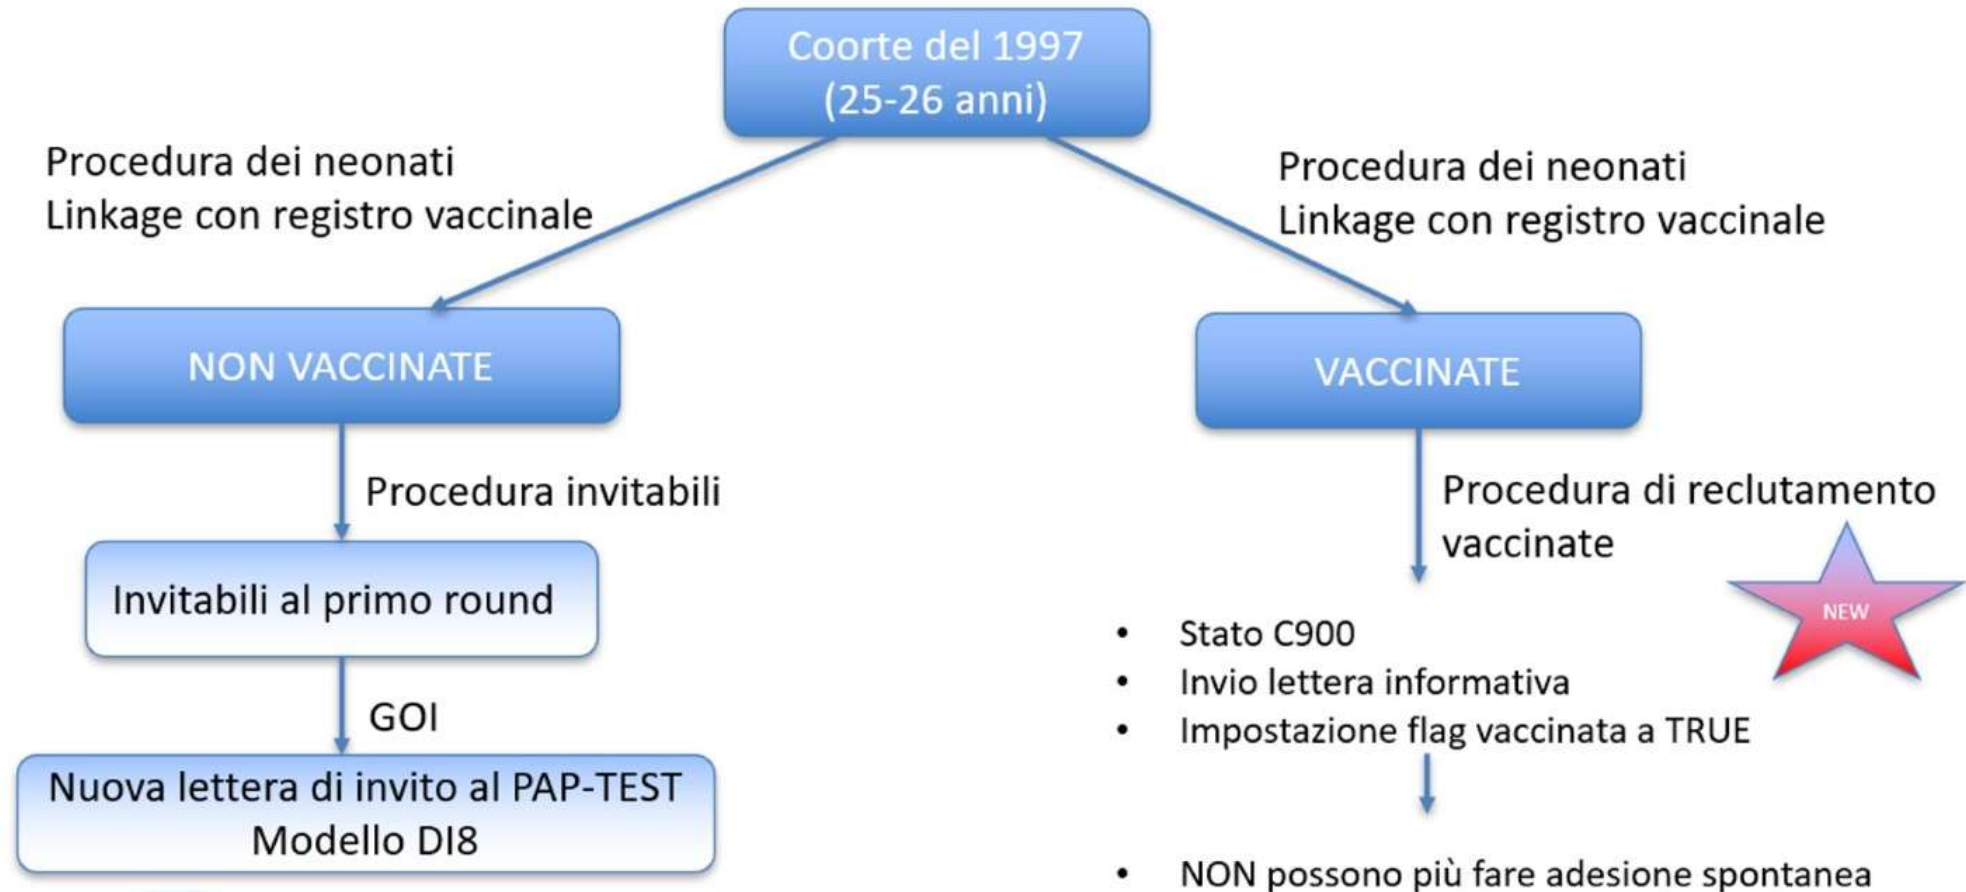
Coorte del 1997
(25-26 anni)

Procedura dei neonati
Linkage con registro vaccinale

Procedura dei neonati
Linkage con registro vaccinale

NON VACCINATE

VACCINATE

Procedura invitabili

Procedura di reclutamento vaccinate

Invitabili al primo round

NEW

GOI

- Stato C900
- Invio lettera informativa
- Impostazione flag vaccinata a TRUE

Nuova lettera di invito al PAP-TEST
Modello DI8

- NON possono più fare adesione spontanea